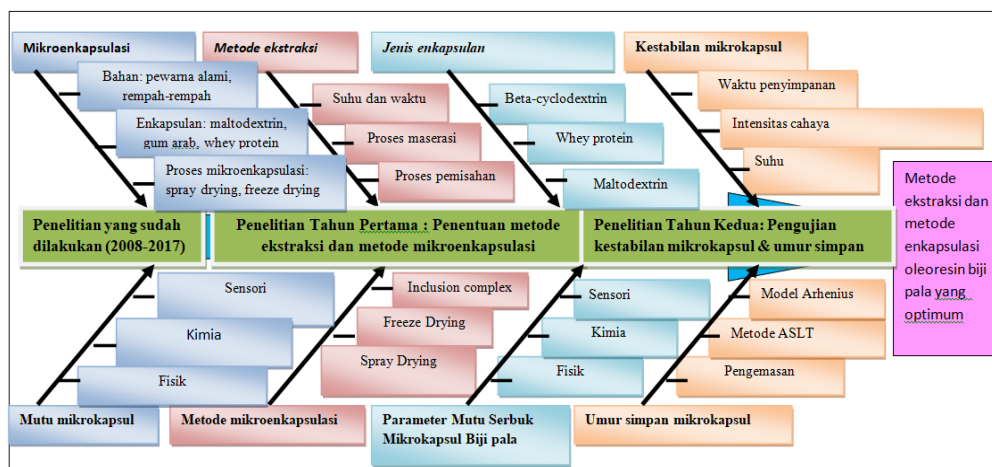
Mikroenkapsulasi

Bahan: pewarna alami, rempah-rempah

Enkapsulan: maltodextrin, gum arab, whey protein

Proses mikroenkapsulasi: spray drying, freeze drying

Metode ekstraksi

Suhu dan waktu

Proses maserasi

Proses pemisahan

Jenis enkapsulan

Beta-cyclodextrin

Whey protein

Maltodextrin

Kestabilan mikrokapsul

Waktu penyimpanan

Intensitas cahaya

Suhu

Metode ekstraksi dan metode enkapsulasi oleoresin biji pala yang optimum

Penelitian yang sudah dilakukan (2008-2017)

Penelitian Tahun Pertama : Penentuan metode ekstraksi dan metode mikroenkapsulasi

Penelitian Tahun Kedua: Pengujian kestabilan mikrokapsul & umur simpan

Sensori

Kimia

Fisik

Mutu mikrokapsul

Inclusion complex

Freeze Drying

Spray Drying

Metode mikroenkapsulasi

Sensori

Kimia

Fisik

Parameter Mutu Serbuk Mikrokapsul Biji pala

Model Arhenius

Metode ASLT

Pengemasan

Umur simpan mikrokapsul